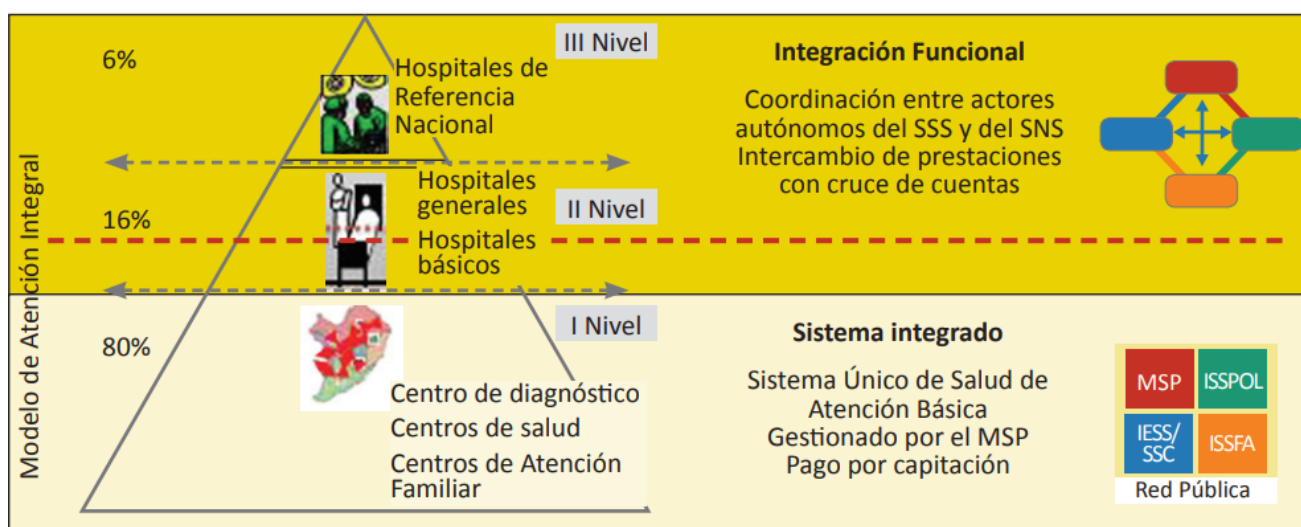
Modelo de Atención Integral

6%

Hospitales de Referencia Nacional

III Nivel

Integración Funcional

Coordinación entre actores autónomos del SSS y del SNS
Intercambio de prestaciones con cruce de cuentas

Hospitales generales

II Nivel

16%

Hospitales básicos

80%

I Nivel

Centro de diagnóstico
Centros de salud
Centros de Atención Familiar

Sistema integrado

Sistema Único de Salud de Atención Básica
Gestionado por el MSP
Pago por capitación

| MSP | ISSPOL |
|---|---|
| IESS/SSC | ISSFA |

Red Pública